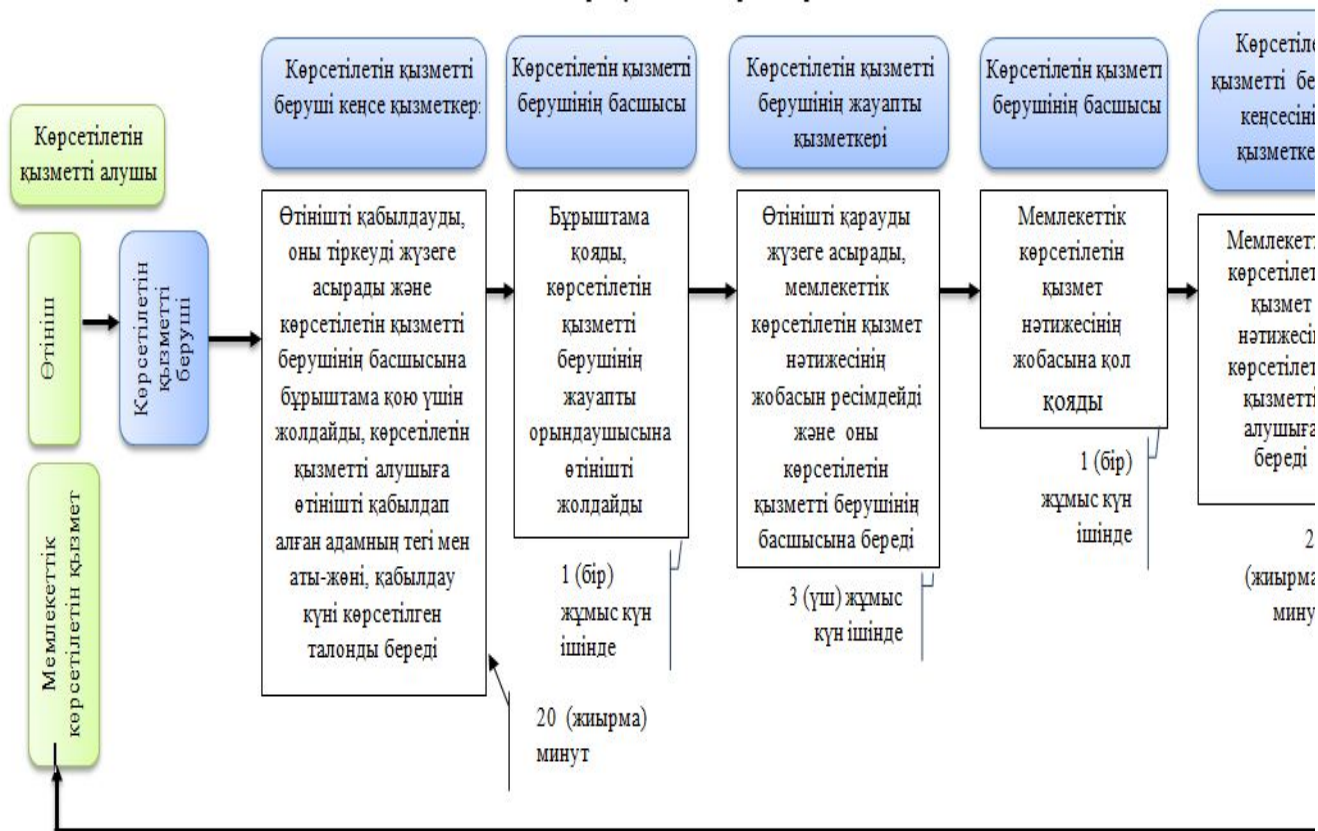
Көрсетілетін қызметті алушы

Өтініш

Көрсетілетін қызметті беруші

Мемлекеттік көрсетілетін қызмет

Көрсетілетін қызметті беруші кеңсе қызметкері

Өтінішті қабылдауды, оны тіркеуді жүзеге асырады және көрсетілетін қызметті берушінің басшысына бұрыштама қою үшін жолдайды, көрсетілетін қызметті алушыға өтінішті қабылдап алған адамның тегі мен аты-жөні, қабылдау күні көрсетілген талонды береді

20 (жиырма) минут

Көрсетілетін қызметті берушінің басшысы

Бұрыштама қояды, көрсетілетін қызметті берушінің жауапты орындаушысына өтінішті жолдайды

1 (бір) жұмыс күн ішінде

Көрсетілетін қызметті берушінің жауапты қызметкері

Өтінішті қарауды жүзеге асырады, мемлекеттік көрсетілетін қызмет нәтижесінің жобасын ресімдейді және оны көрсетілетін қызметті берушінің басшысына береді

3 (үш) жұмыс күн ішінде

Көрсетілетін қызметті берушінің басшысы

Мемлекеттік көрсетілетін қызмет нәтижесінің жобасына қол қояды

1 (бір) жұмыс күн ішінде

Көрсетіл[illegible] қызметті бе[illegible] кеңсесін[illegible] қызметке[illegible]

Мемлекет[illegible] көрсетіле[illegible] қызмет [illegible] нәтижесі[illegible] көрсетіле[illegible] қызметті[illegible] алушыға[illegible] береді

2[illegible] (жиырма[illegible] мину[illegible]